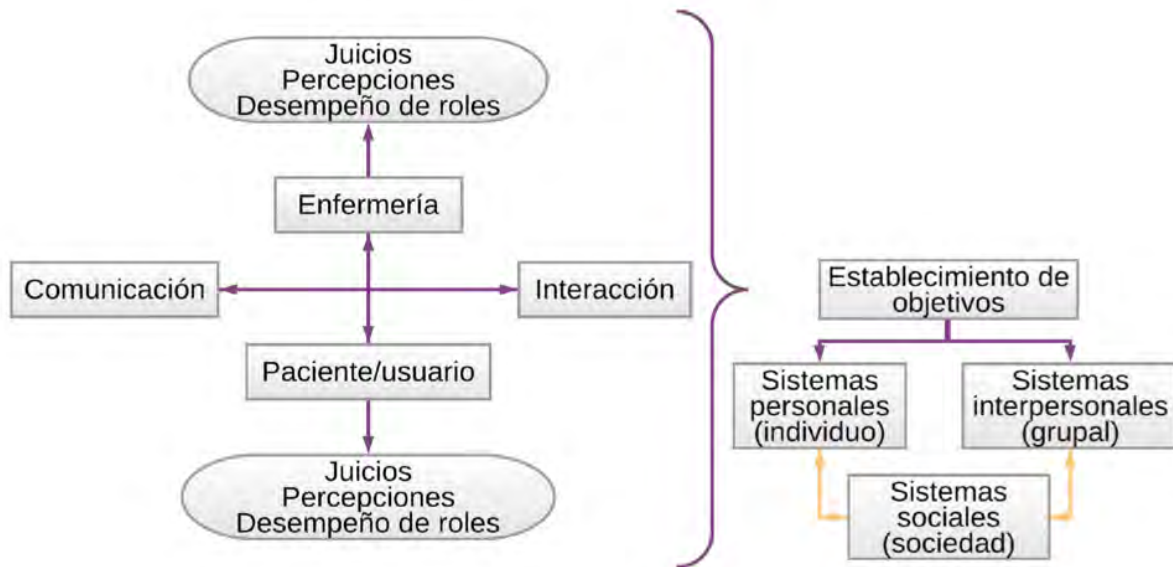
Juicios
Percepciones
Desempeño de roles

Enfermería

Comunicación

Interacción

Paciente/usuario

Juicios
Percepciones
Desempeño de roles

Establecimiento de objetivos

Sistemas personales (individuo)

Sistemas interpersonales (grupal)

Sistemas sociales (sociedad)